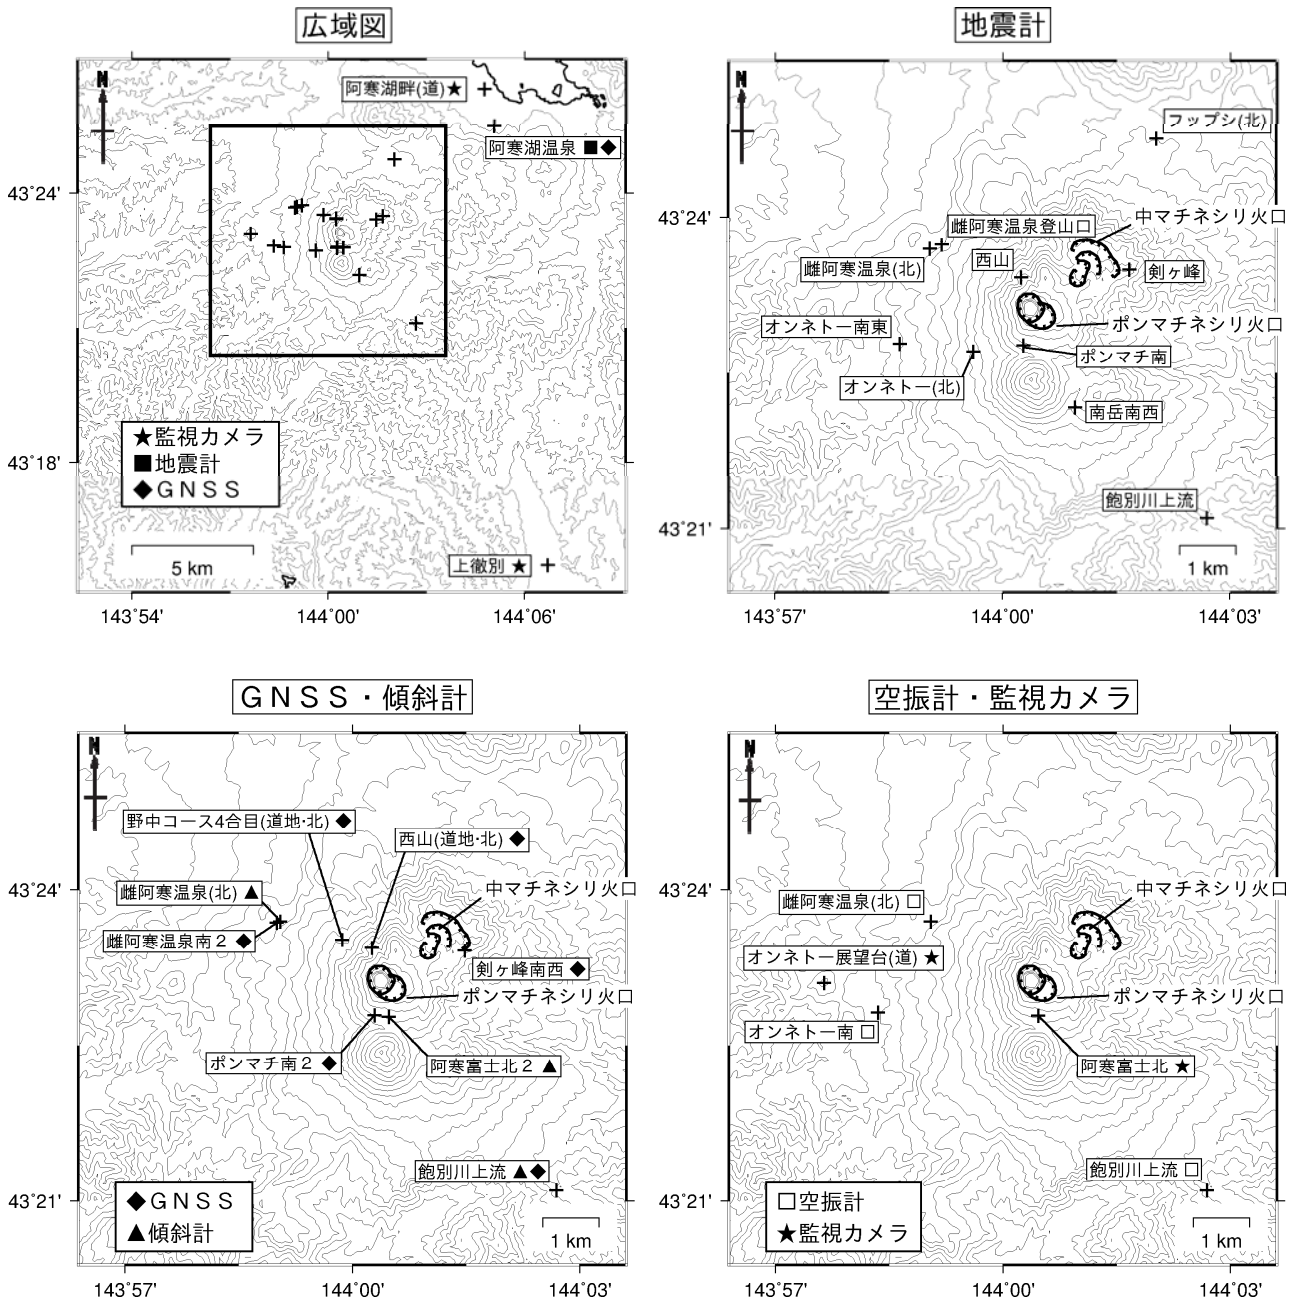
広域図

N

阿寒湖畔(道)★

阿寒湖温泉 ■◆

43°24'

43°18'

★監視カメラ
■地震計
◆GNSS

5 km

上徹別 ★

143°54'　144°00'　144°06'

地震計

N

フップシ(北)

43°24'

雌阿寒温泉登山口

中マチネシリ火口

雌阿寒温泉(北)

西山

剣ヶ峰

オンネトー南東

ポンマチネシリ火口

ポンマチ南

オンネトー(北)

南岳南西

飽別川上流

43°21'

1 km

143°57'　144°00'　144°03'

GNSS・傾斜計

N

野中コース4合目(道地・北) ◆

西山(道地・北) ◆

43°24'

雌阿寒温泉(北) ▲

中マチネシリ火口

雌阿寒温泉南２ ◆

剣ヶ峰南西 ◆

ポンマチネシリ火口

ポンマチ南２ ◆

阿寒富士北２ ▲

飽別川上流 ▲◆

43°21'

◆GNSS
▲傾斜計

1 km

143°57'　144°00'　144°03'

空振計・監視カメラ

N

43°24'

雌阿寒温泉(北) □

中マチネシリ火口

オンネトー展望台(道) ★

ポンマチネシリ火口

オンネトー南 □

阿寒富士北 ★

飽別川上流 □

43°21'

□空振計
★監視カメラ

1 km

143°57'　144°00'　144°03'